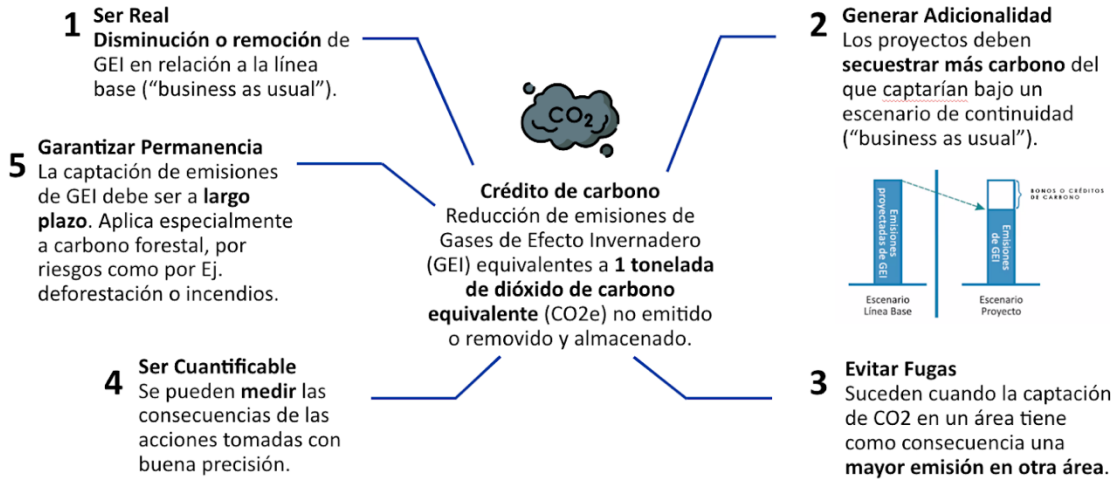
1 Ser Real
**Disminución o remoción** de GEI en relación a la línea base ("business as usual").

5 Garantizar Permanencia
La captación de emisiones de GEI debe ser a **largo plazo**. Aplica especialmente a carbono forestal, por riesgos como por Ej. deforestación o incendios.

4 Ser Cuantificable
Se pueden **medir** las consecuencias de las acciones tomadas con buena precisión.

$CO_2$

**Crédito de carbono**
Reducción de emisiones de Gases de Efecto Invernadero (GEI) equivalentes a **1 tonelada de dióxido de carbono equivalente** (CO2e) no emitido o removido y almacenado.

2 Generar Adicionalidad
Los proyectos deben **secuestrar más carbono** del que captarían bajo un escenario de continuidad ("business as usual").

BONOS O CRÉDITOS DE CARBONO
Emisiones proyectadas de GEI
Emisiones de GEI
Escenario Línea Base
Escenario Proyecto

3 Evitar Fugas
Suceden cuando la captación de CO2 en un área tiene como consecuencia una **mayor emisión en otra área**.